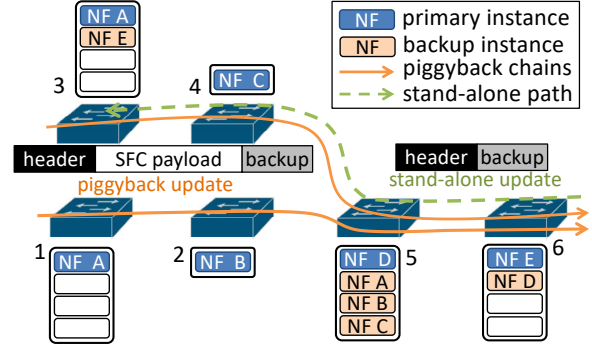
NF primary instance
NF backup instance
piggyback chains
stand-alone path

NF A
NF E
3

4 NF C

header SFC payload backup
piggyback update

header backup
stand-alone update

1 NF A

2 NF B

NF D
NF A
NF B
NF C
5

NF E
NF D
6